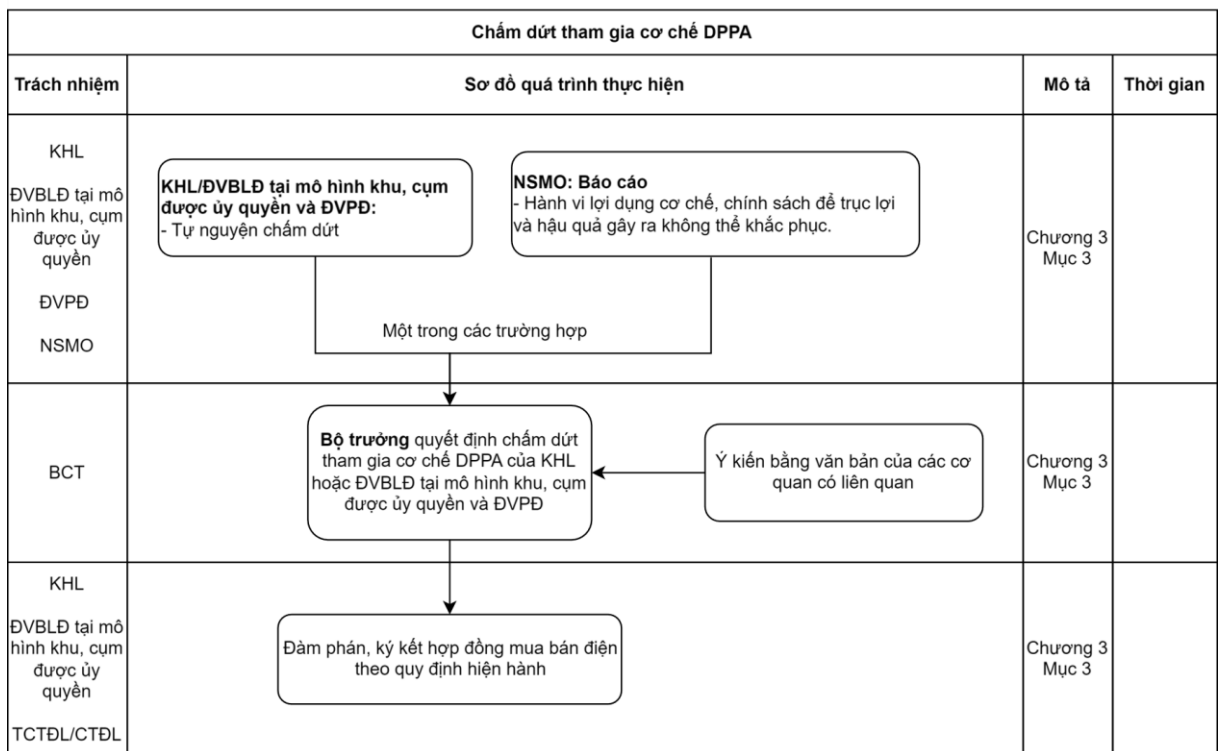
Chấm dứt tham gia cơ chế DPPA

| Trách nhiệm | Sơ đồ quá trình thực hiện | Mô tả | Thời gian |
|---|---|---|---|
| KHL<br>ĐVBLĐ tại mô hình khu, cụm được ủy quyền<br>ĐVPĐ<br>NSMO | **KHL/ĐVBLĐ tại mô hình khu, cụm được ủy quyền và ĐVPĐ:**<br>- Tự nguyện chấm dứt<br>**NSMO: Báo cáo**<br>- Hành vi lợi dụng cơ chế, chính sách để trục lợi và hậu quả gây ra không thể khắc phục.<br>Một trong các trường hợp | Chương 3 Mục 3 | |
| BCT | **Bộ trưởng** quyết định chấm dứt tham gia cơ chế DPPA của KHL hoặc ĐVBLĐ tại mô hình khu, cụm được ủy quyền và ĐVPĐ<br>Ý kiến bằng văn bản của các cơ quan có liên quan | Chương 3 Mục 3 | |
| KHL<br>ĐVBLĐ tại mô hình khu, cụm được ủy quyền<br>TCTĐL/CTĐL | Đàm phán, ký kết hợp đồng mua bán điện theo quy định hiện hành | Chương 3 Mục 3 | |